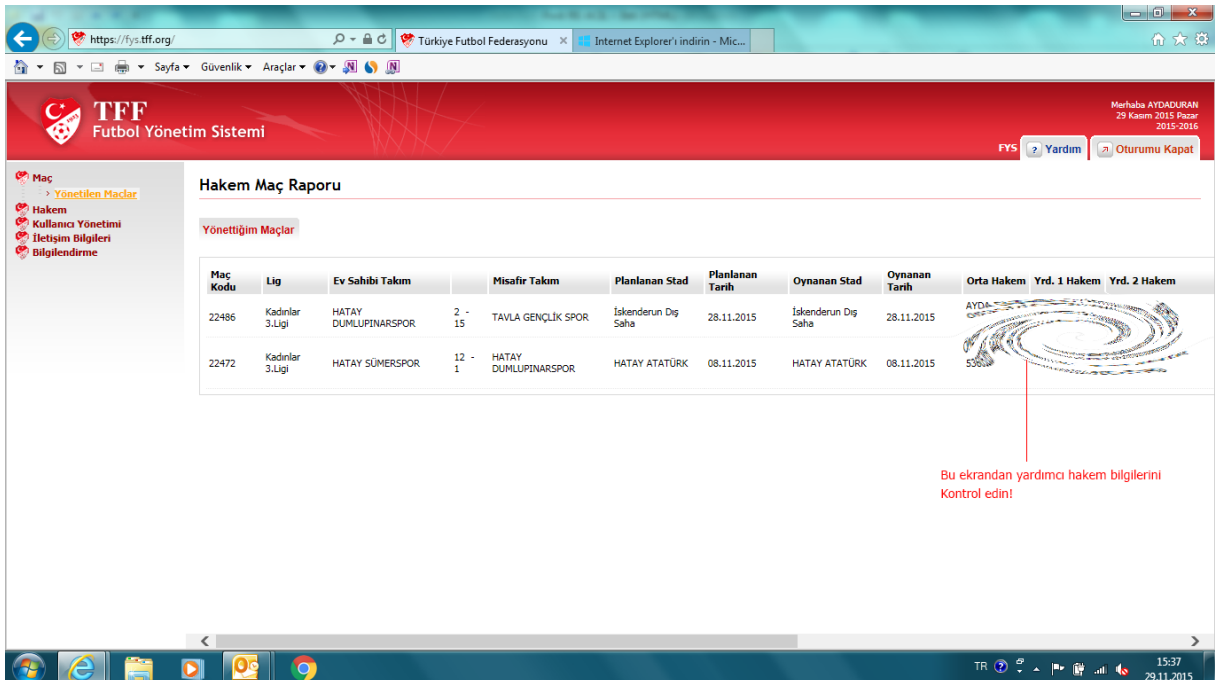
https://fys.tff.org/
Türkiye Futbol Federasyonu
Internet Explorer'ı indirin - Mic...
Sayfa ▾ Güvenlik ▾ Araçlar ▾

TFF
Futbol Yönetim Sistemi

Merhaba AYDADURAN
29 Kasım 2015 Pazar
2015-2016

FYS Yardım Oturumu Kapat

Maç
Yönetilen Maçlar
Hakem
Kullanıcı Yönetimi
İletişim Bilgileri
Bilgilendirme

Hakem Maç Raporu

Yönettiğim Maçlar

| Maç Kodu | Lig | Ev Sahibi Takım | | Misafir Takım | Planlanan Stad | Planlanan Tarih | Oynanan Stad | Oynanan Tarih | Orta Hakem | Yrd. 1 Hakem | Yrd. 2 Hakem |
|---|---|---|---|---|---|---|---|---|---|---|---|
| 22486 | Kadınlar 3.Ligi | HATAY DUMLUPINARSPOR | 2 - 15 | TAVLA GENÇLİK SPOR | İskenderun Dış Saha | 28.11.2015 | İskenderun Dış Saha | 28.11.2015 | AYDA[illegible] | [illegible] | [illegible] |
| 22472 | Kadınlar 3.Ligi | HATAY SÜMERSPOR | 12 - 1 | HATAY DUMLUPINARSPOR | HATAY ATATÜRK | 08.11.2015 | HATAY ATATÜRK | 08.11.2015 | 53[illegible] | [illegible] | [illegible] |

Bu ekrandan yardımcı hakem bilgilerini Kontrol edin!

TR
15:37
29.11.2015